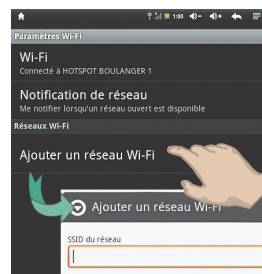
1:00

Paramètres Wi-Fi

Wi-Fi
Connecté à HOTSPOT BOULANGER 1

Notification de réseau
Me notifier lorsqu'un réseau ouvert est disponible

Réseaux Wi-Fi

Ajouter un réseau Wi-Fi

Ajouter un réseau Wi-Fi

SSID du réseau